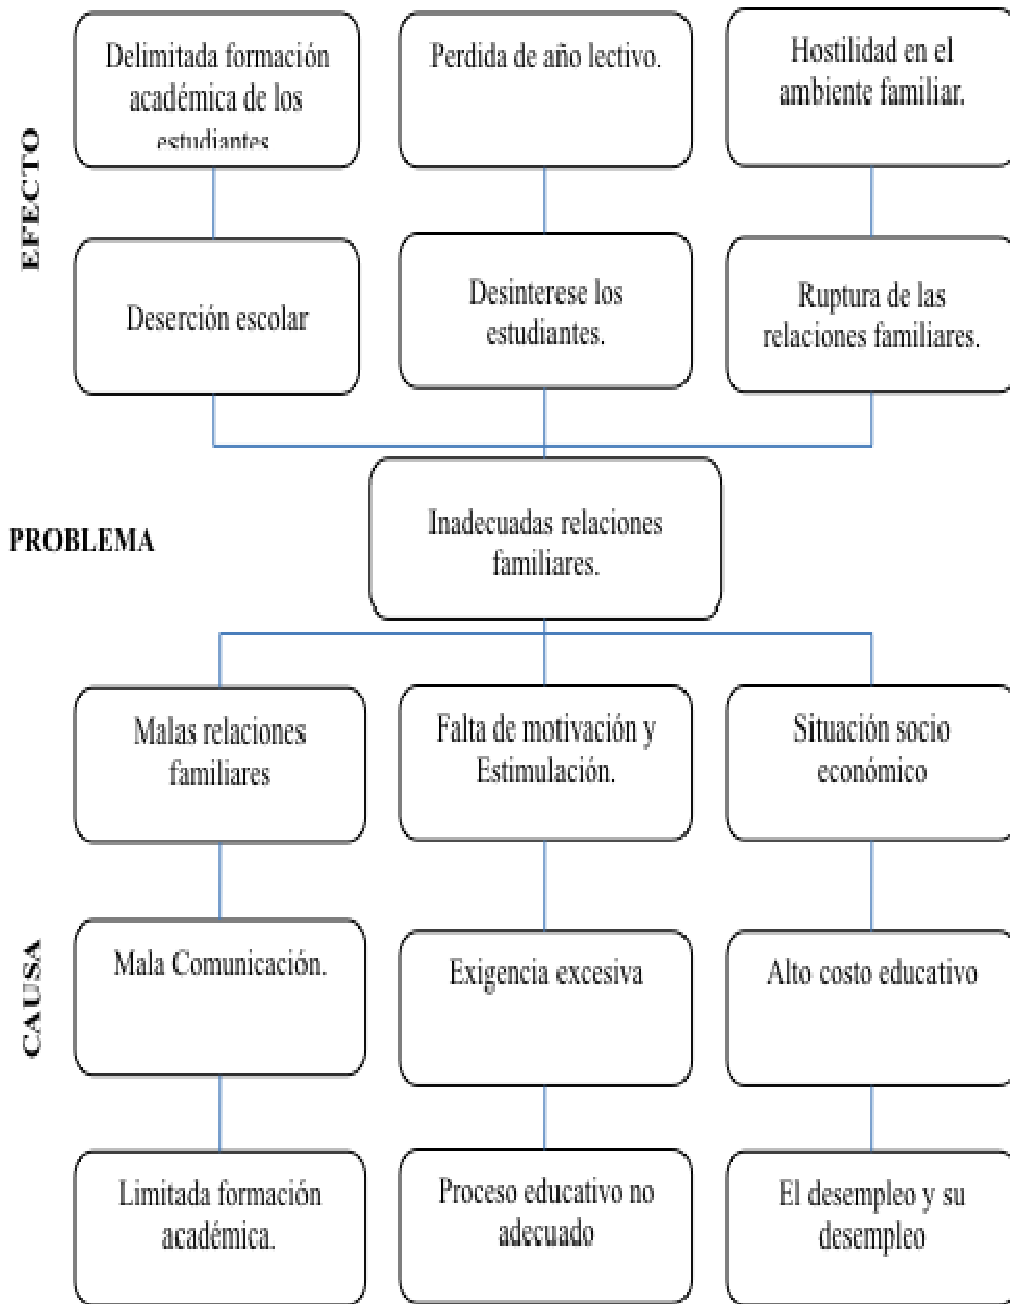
EFECTO

Delimitada formación académica de los estudiantes

Perdida de año lectivo.

Hostilidad en el ambiente familiar.

Deserción escolar

Desinterese los estudiantes.

Ruptura de las relaciones familiares.

PROBLEMA

Inadecuadas relaciones familiares.

Malas relaciones familiares

Falta de motivación y Estimulación.

Situación socio económico

CAUSA

Mala Comunicación.

Exigencia excesiva

Alto costo educativo

Limitada formación académica.

Proceso educativo no adecuado

El desempleo y su desempleo